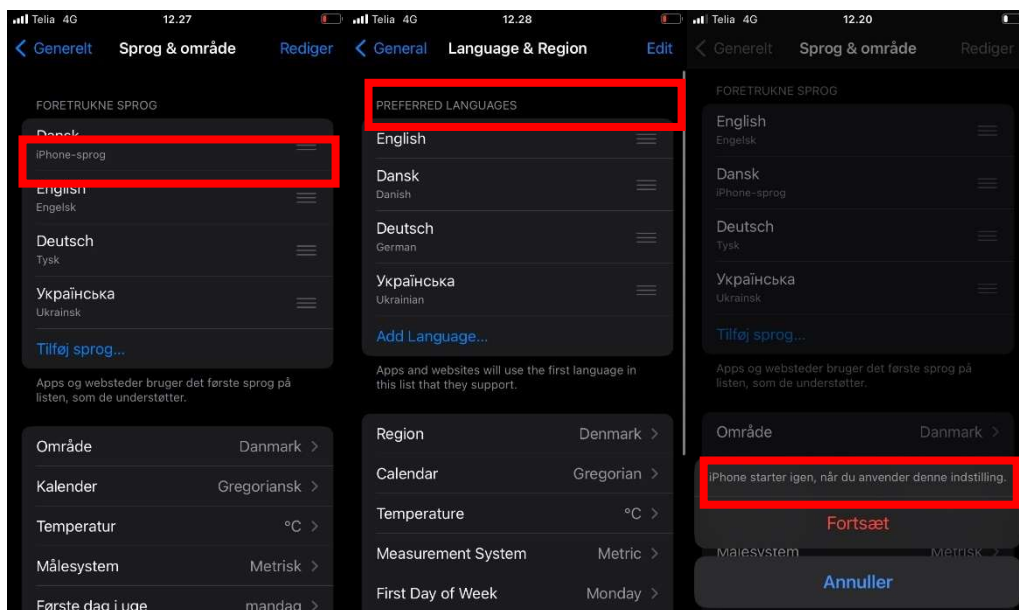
Telia 4G 12.27

< Generelt Sprog & område Rediger

FORETRUKNE SPROG

Dansk
iPhone-sprog

English
Engelsk

Deutsch
Tysk

Українська
Ukrainsk

Tilføj sprog...

Apps og websteder bruger det første sprog på listen, som de understøtter.

Område Danmark >

Kalender Gregoriansk >

Temperatur °C >

Målesystem Metrisk >

Første dag i uge mandag >

Telia 4G 12.28

< General Language & Region Edit

PREFERRED LANGUAGES

English

Dansk
Danish

Deutsch
German

Українська
Ukrainian

Add Language...

Apps and websites will use the first language in this list that they support.

Region Denmark >

Calendar Gregorian >

Temperature °C >

Measurement System Metric >

First Day of Week Monday >

Telia 4G 12.20

< Generelt Sprog & område Rediger

FORETRUKNE SPROG

English
Engelsk

Dansk
iPhone-sprog

Deutsch
Tysk

Українська
Ukrainsk

Tilføj sprog...

Apps og websteder bruger det første sprog på listen, som de understøtter.

Område Danmark >

iPhone starter igen, når du anvender denne indstilling.

Fortsæt

Målesystem Metrisk

Annuller